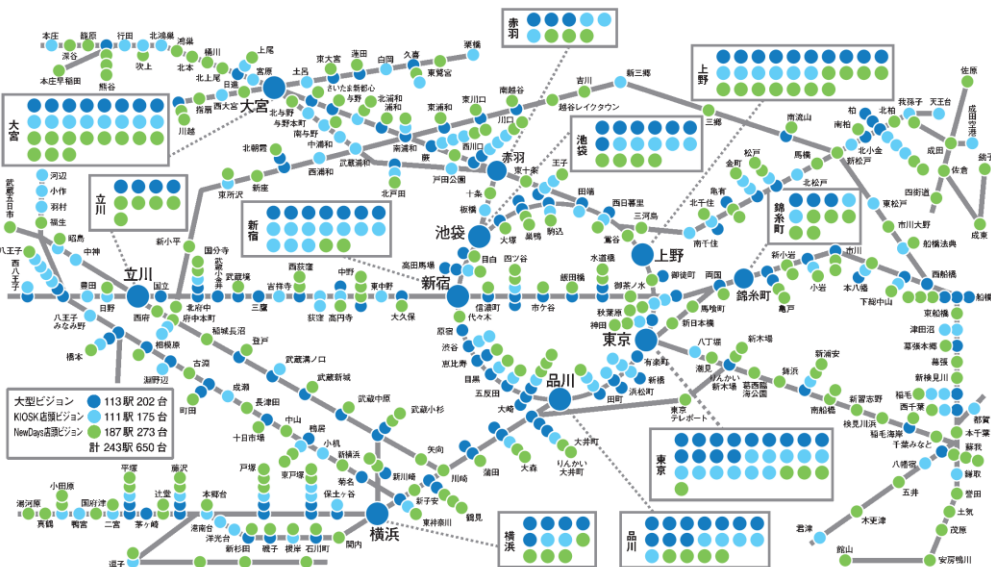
赤羽

上野

大宮

池袋

立川

新宿

錦糸町

東京

品川

横浜

本庄 籠原 行田 北鴻巣 深谷 鴻巣 熊谷 吹上 本庄早稲田 桶川 北本 北上尾 上尾 日進 宮原 土呂 東大宮 蓮田 白岡 久喜 栗橋 東鷲宮 指扇 西大宮 大宮 さいたま新都心 与野 北浦和 浦和 南浦和 川越 北与野 与野本町 南与野 中浦和 武蔵浦和 西浦和 北朝霞 新座 東所沢 北戸田 戸田 戸田公園 蕨 西川口 川口 東川口 南越谷 越谷レイクタウン 吉川 新三郷 三郷 南流山 南柏 柏 北柏 我孫子 天王台 北小金 新松戸 馬橋 松戸 北松戸 金町 亀有 北千住 南千住 三河島 西日暮里 日暮里 田端 王子 東十条 十条 赤羽 板橋 大塚 巣鴨 駒込 目白 高田馬場 池袋 新宿 代々木 信濃町 四ツ谷 市ケ谷 飯田橋 水道橋 御茶ノ水 秋葉原 神田 御徒町 上野 両国 錦糸町 亀戸 平井 新小岩 小岩 市川 本八幡 下総中山 西船橋 船橋 東船橋 津田沼 幕張本郷 幕張 新検見川 稲毛 西千葉 千葉 本千葉 蘇我 誉田 土気 茂原 大網 五井 八幡宿 千葉みなと 稲毛海岸 検見川浜 新習志野 南船橋 二俣新町 市川塩浜 新浦安 舞浜 葛西臨海公園 新木場 潮見 越中島 八丁堀 新日本橋 馬喰町 東京 有楽町 新橋 浜松町 田町 品川 大井町 大森 蒲田 川崎 鶴見 新子安 東神奈川 横浜 関内 石川町 桜木町 保土ヶ谷 東戸塚 戸塚 大船 藤沢 辻堂 茅ヶ崎 平塚 大磯 二宮 国府津 鴨宮 小田原 湯河原 真鶴 新川崎 武蔵小杉 武蔵中原 武蔵新城 武蔵溝ノ口 登戸 稲城長沼 府中本町 北府中 西国分寺 国分寺 国立 立川 日野 豊田 八王子 西八王子 高尾 八王子みなみ野 橋本 相模原 淵野辺 町田 古淵 成瀬 長津田 十日市場 中山 鴨居 小机 菊名 新羽 大崎 五反田 目黒 恵比寿 渋谷 原宿 代々木 東中野 中野 高円寺 阿佐ケ谷 荻窪 西荻窪 吉祥寺 三鷹 武蔵境 東小金井 武蔵小金井 新小平 拝島 昭島 中神 河辺 小作 羽村 福生 武蔵五日市 成田空港 成田 佐倉 四街道 東千葉 都賀 市川大野 船橋法典 東松戸 新八柱 南越谷 木更津 君津 館山 安房鴨川 りんかい大井町 東京テレポート りんかい新木場 品川シーサイド 湘南台 洋光台 新杉田 磯子 根岸 本郷台 港南台

大型ビジョン 113駅 202台
KIOSK店頭ビジョン 111駅 175台
NewDays店頭ビジョン 187駅 273台
計 243駅 650台